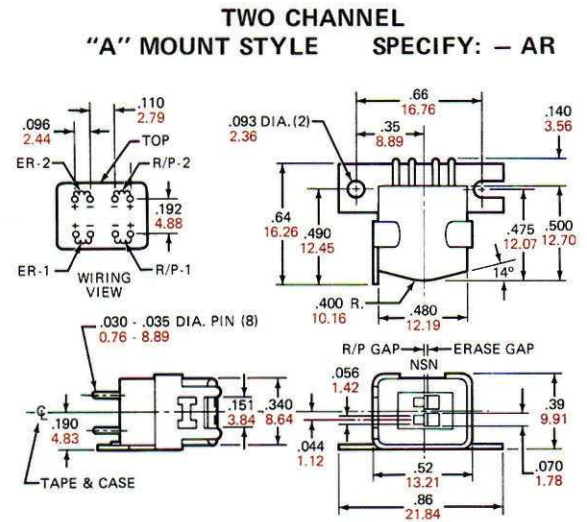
TWO CHANNEL
"A" MOUNT STYLE SPECIFY: – AR

.096
2.44

.110
2.79

TOP

ER-2

R/P-2

.192
4.88

ER-1

WIRING VIEW

R/P-1

.093 DIA. (2)
2.36

.66
16.76

.35
8.89

.140
3.56

.64
16.26

.490
12.45

.475
12.07

.500
12.70

14°

.400 R.
10.16

.480
12.19

.030 - .035 DIA. PIN (8)
0.76 - 8.89

.190
4.83

.151
3.84

.340
8.64

TAPE & CASE

R/P GAP

NSN

ERASE GAP

.056
1.42

.044
1.12

.39
9.91

.52
13.21

.070
1.78

.86
21.84